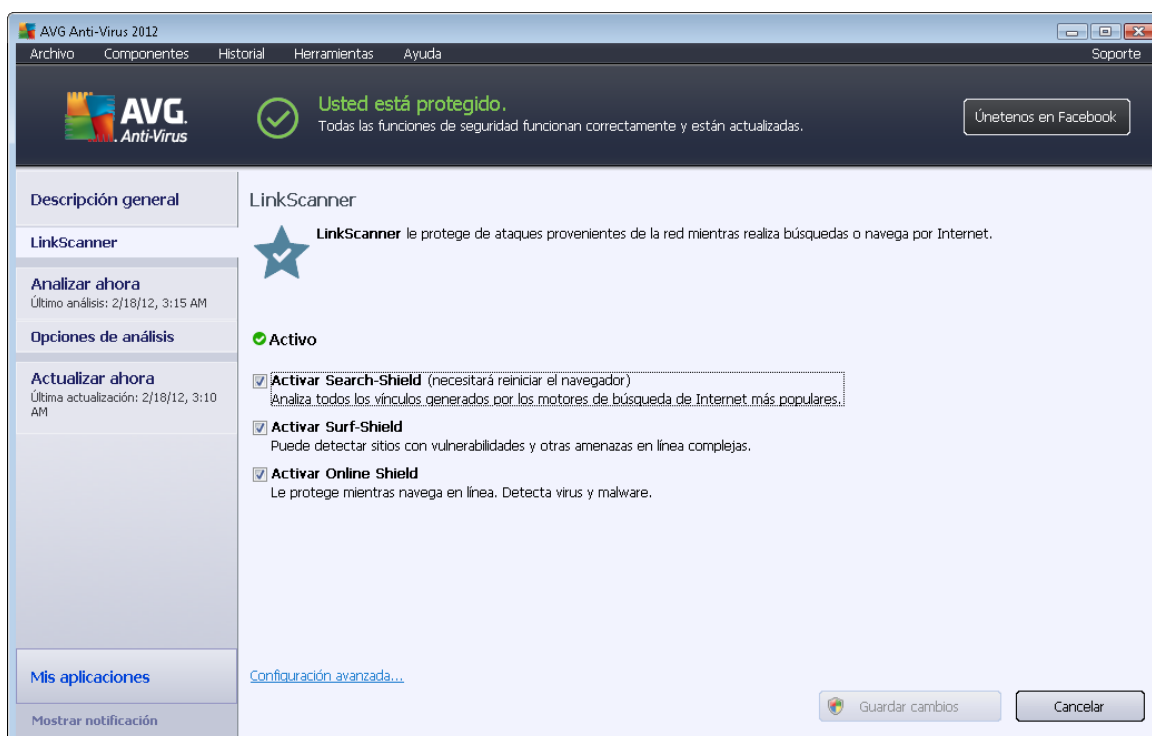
AVG Anti-Virus 2012

Archivo Componentes Historial Herramientas Ayuda Soporte

AVG. Anti-Virus

Usted está protegido.
Todas las funciones de seguridad funcionan correctamente y están actualizadas.

Únetenos en Facebook

Descripción general

LinkScanner

Analizar ahora
Último análisis: 2/18/12, 3:15 AM

Opciones de análisis

Actualizar ahora
Última actualización: 2/18/12, 3:10 AM

Mis aplicaciones

Mostrar notificación

LinkScanner

LinkScanner le protege de ataques provenientes de la red mientras realiza búsquedas o navega por Internet.

Activo

Activar Search-Shield (necesitará reiniciar el navegador)
Analiza todos los vínculos generados por los motores de búsqueda de Internet más populares.

Activar Surf-Shield
Puede detectar sitios con vulnerabilidades y otras amenazas en línea complejas.

Activar Online Shield
Le protege mientras navega en línea. Detecta virus y malware.

Configuración avanzada...

Guardar cambios

Cancelar